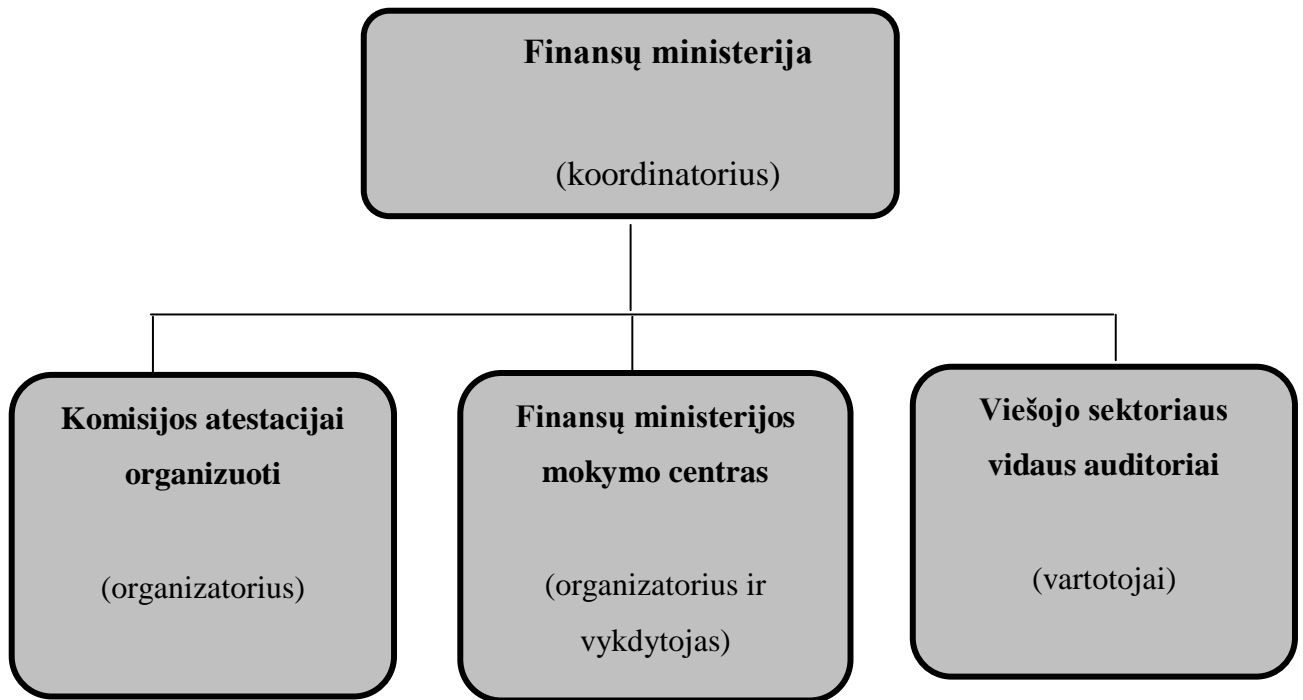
Finansų ministerija

(koordinatorius)

Komisijos atestacijai organizuoti

(organizatorius)

Finansų ministerijos mokymo centras

(organizatorius ir vykdytojas)

Viešojo sektoriaus vidaus auditoriai

(vartotojai)